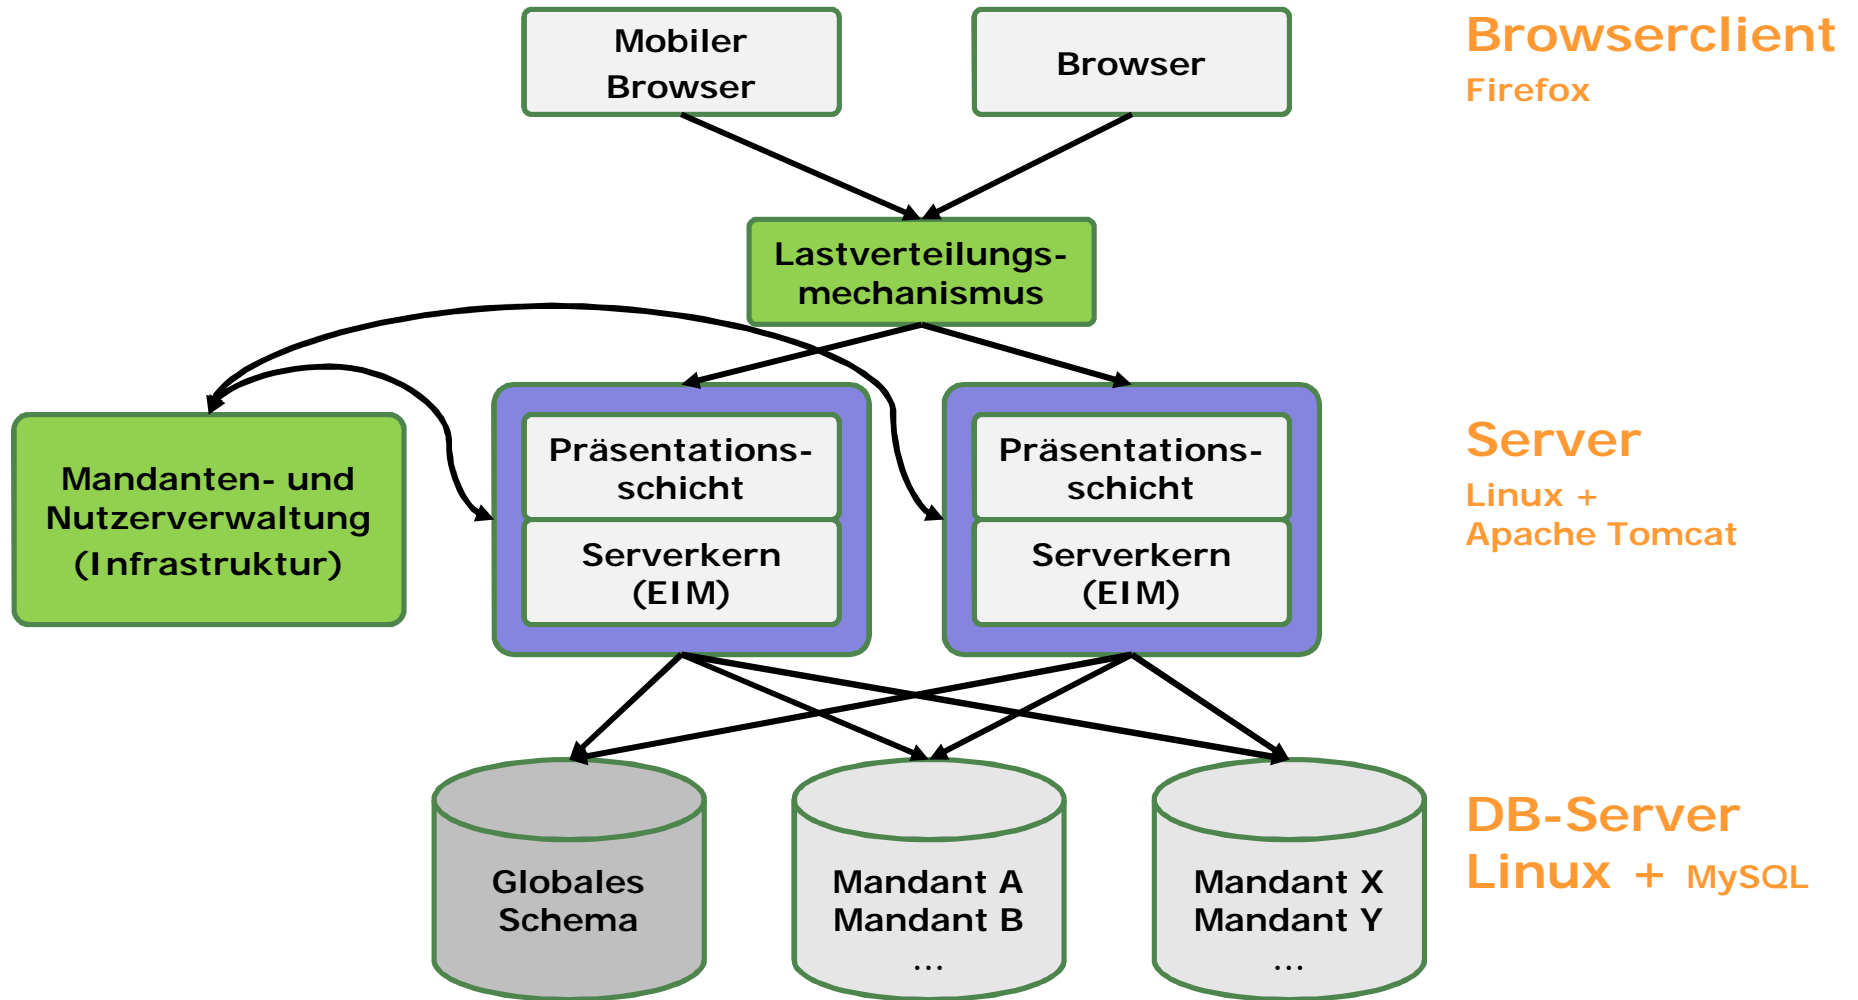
Mobiler Browser

Browser

Browserclient
Firefox

Lastverteilungsmechanismus

Mandanten- und Nutzerverwaltung (Infrastruktur)

Präsentationsschicht

Serverkern (EIM)

Präsentationsschicht

Serverkern (EIM)

Server
Linux +
Apache Tomcat

Globales Schema

Mandant A
Mandant B
...

Mandant X
Mandant Y
...

DB-Server
Linux + MySQL